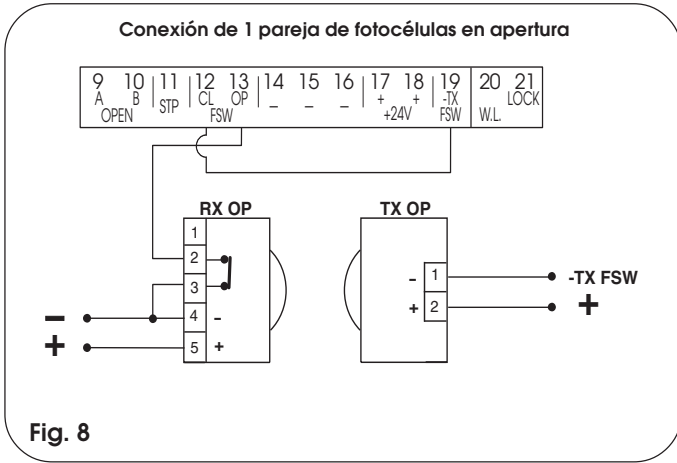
Conexión de 1 pareja de fotocélulas en apertura

| 9 A | 10 B | 11 STP | 12 CL | 13 OP | 14 – | 15 – | 16 – | 17 + | 18 + | 19 -TX FSW | 20 W.L. | 21 LOCK |
|---|---|---|---|---|---|---|---|---|---|---|---|---|
| OPEN | | | FSW | | | | | +24V | | | | |

RX OP

1
2
3
4 -
5 +

–
+

TX OP

- 1
+ 2

-TX FSW
+

Fig. 8